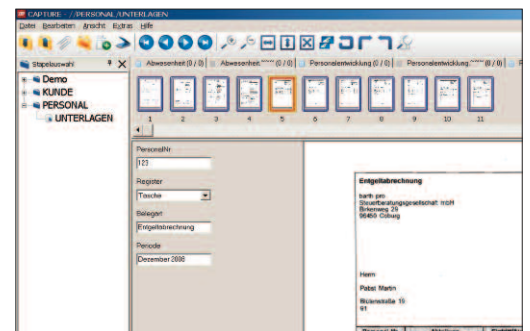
CAPTURE - /PERSONAL/UNTERLAGEN

Datei Bearbeiten Ansicht Extras Hilfe

Stapelauswahl

Demo
KUNDE
PERSONAL
UNTERLAGEN

Abwesenheit (0 / 0) | Abwesenheit ***** (0 / 0) | Personalentwicklung (0 / 0) | Personalentwicklung ***** (0 / 0)

1 2 3 4 5 6 7 8 9 10 11

PersonalNr
123

Register
Tasche

Belegart
Entgeltabrechnung

Periode
Dezember 2006

Entgeltabrechnung

barth pm
Steuerberatungsgesellschaft mbH
Birkenweg 29
96450 Coburg

Herrn

Pabst Martin

Mühlenstraße 15
91

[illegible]